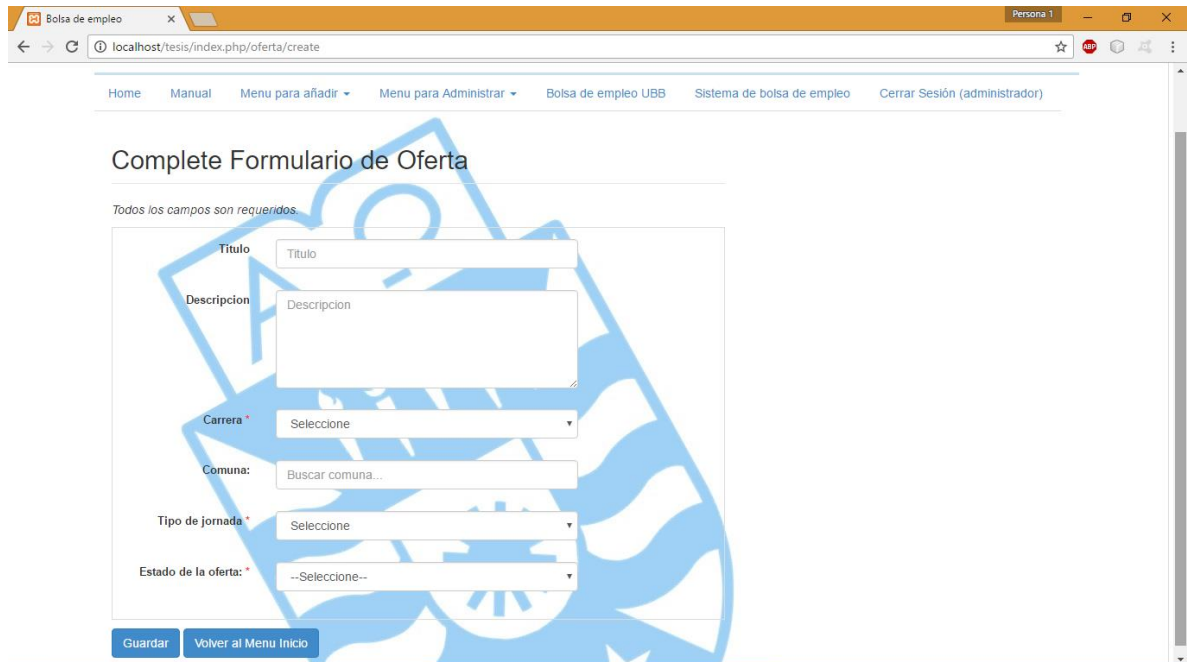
Bolsa de empleo ×

Persona 1

localhost/tesis/index.php/oferta/create

Home Manual Menu para añadir ▾ Menu para Administrar ▾ Bolsa de empleo UBB Sistema de bolsa de empleo Cerrar Sesión (administrador)

Complete Formulario de Oferta

Todos los campos son requeridos.

Titulo
Titulo

Descripcion
Descripcion

Carrera *
Seleccione

Comuna:
Buscar comuna...

Tipo de jornada *
Seleccione

Estado de la oferta: *
--Seleccione--

Guardar Volver al Menu Inicio